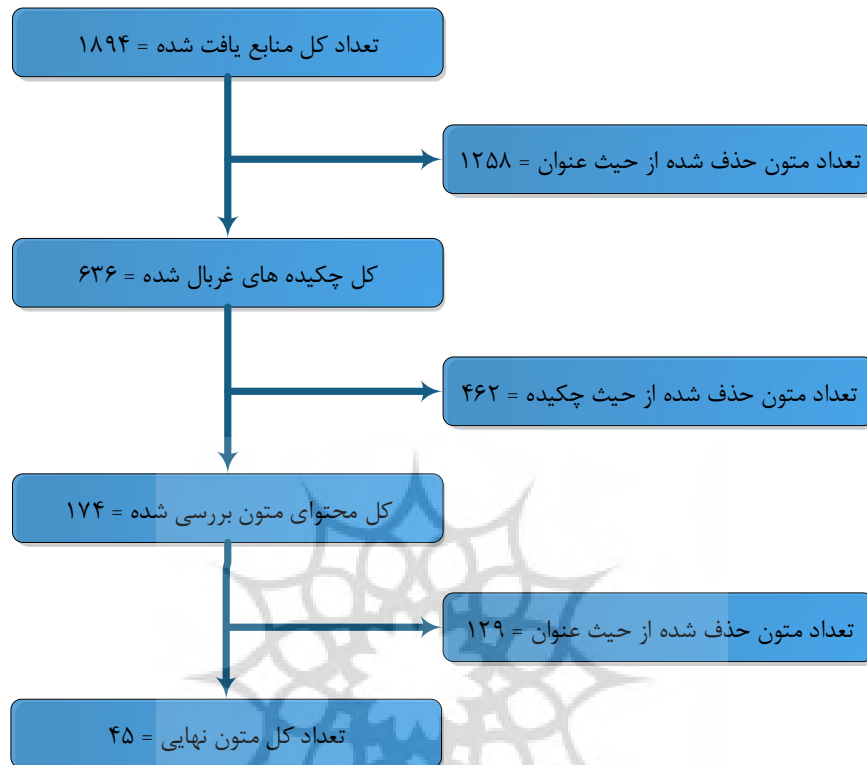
تعداد کل منابع یافت شده = ۱۸۹۴

تعداد متون حذف شده از حیث عنوان = ۱۲۵۸

کل چکیده های غربال شده = ۶۳۶

تعداد متون حذف شده از حیث چکیده = ۴۶۲

کل محتوای متون بررسی شده = ۱۷۴

تعداد متون حذف شده از حیث عنوان = ۱۲۹

تعداد کل متون نهایی = ۴۵